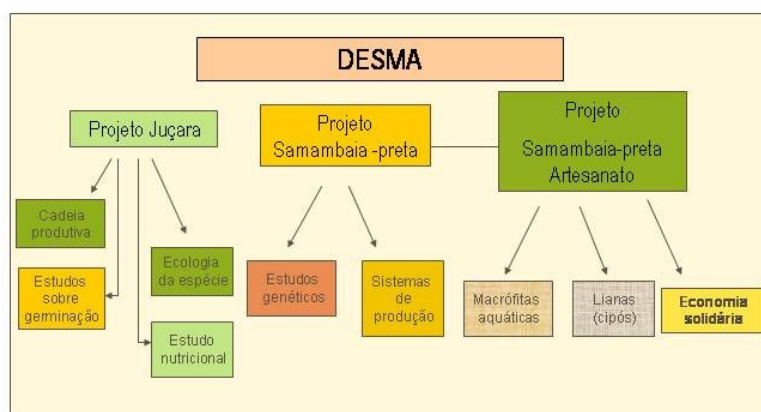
DESMA

Projeto Juçara

Cadeia produtiva

Estudos sobre germinação

Ecologia da espécie

Estudo nutricional

Projeto Samambaia -preta

Estudos genéticos

Sistemas de produção

Projeto Samambaia-preta Artesanato

Macrófitas aquáticas

Lianas (cipós)

Economia solidária